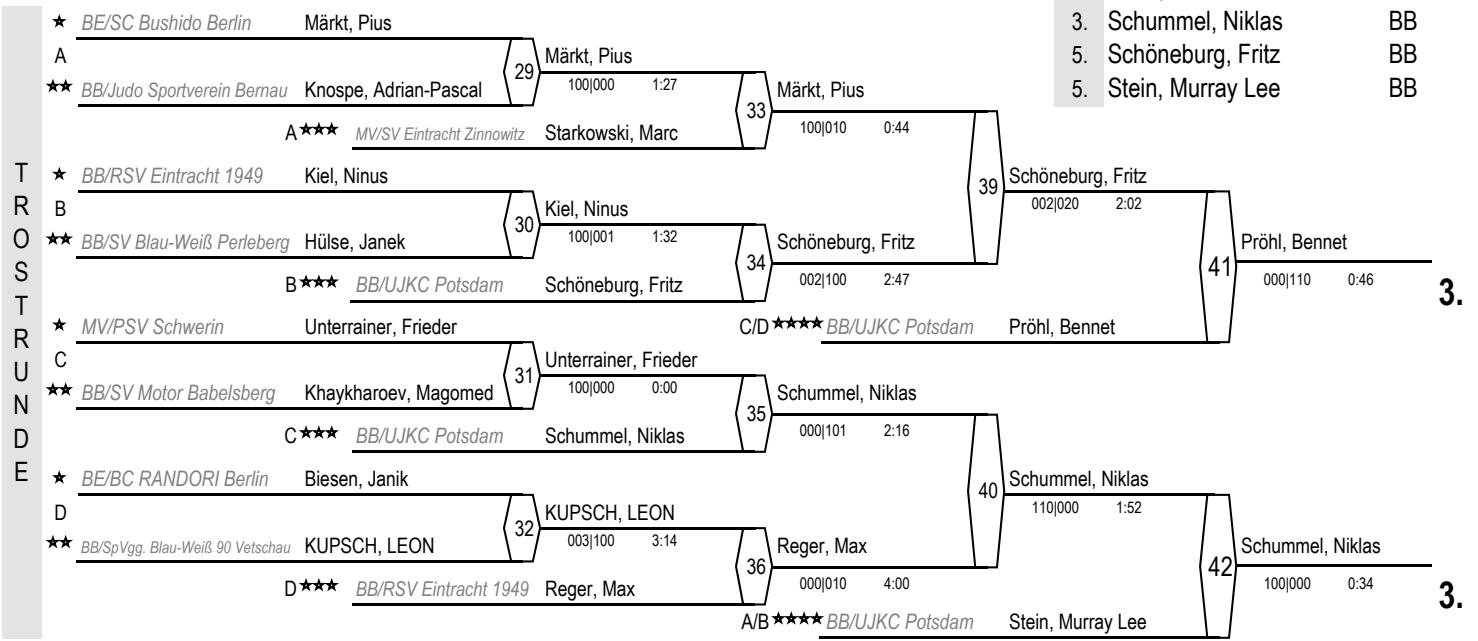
| 3. | Schummel, Niklas | BB |
|---|---|---|
| 5. | Schöneburg, Fritz | BB |
| 5. | Stein, Murray Lee | BB |

TROSTRUNDE

★ BE/SC Bushido Berlin Märkt, Pius
A
★★ BB/Judo Sportverein Bernau Knospe, Adrian-Pascal
29 Märkt, Pius 100|000 1:27
A★★★ MV/SV Eintracht Zinnowitz Starkowski, Marc
33 Märkt, Pius 100|010 0:44

★ BB/RSV Eintracht 1949 Kiel, Ninus
B
★★ BB/SV Blau-Weiß Perleberg Hülse, Janek
30 Kiel, Ninus 100|001 1:32
B★★★ BB/UJKC Potsdam Schöneburg, Fritz
34 Schöneburg, Fritz 002|100 2:47

39 Schöneburg, Fritz 002|020 2:02
C/D★★★★ BB/UJKC Potsdam Pröhl, Bennet
41 Pröhl, Bennet 000|110 0:46
3.

★ MV/PSV Schwerin Unterrainer, Frieder
C
★★ BB/SV Motor Babelsberg Khaykharoev, Magomed
31 Unterrainer, Frieder 100|000 0:00
C★★★ BB/UJKC Potsdam Schummel, Niklas
35 Schummel, Niklas 000|101 2:16

★ BE/BC RANDORI Berlin Biesen, Janik
D
★★ BB/SpVgg. Blau-Weiß 90 Vetschau KUPSCH, LEON
32 KUPSCH, LEON 003|100 3:14
D★★★ BB/RSV Eintracht 1949 Reger, Max
36 Reger, Max 000|010 4:00

40 Schummel, Niklas 110|000 1:52
A/B★★★★ BB/UJKC Potsdam Stein, Murray Lee
42 Schummel, Niklas 100|000 0:34
3.